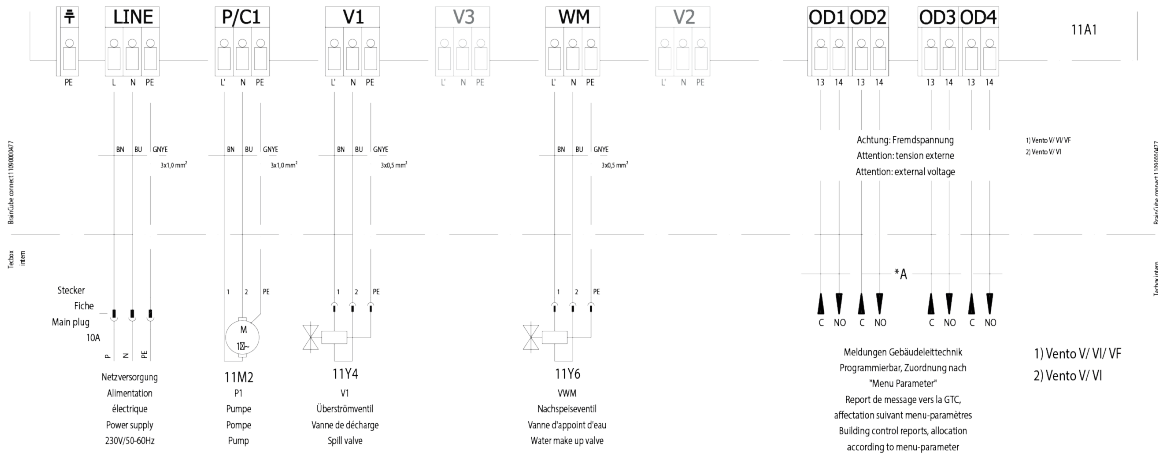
LINE P/C1 V1 V3 WM V2 OD1 OD2 OD3 OD4 11A1

PE L N PE L' N PE L' N PE L' N PE L' N PE L' N PE 13 14 13 14 13 14 13 14

BrainCube connect 11000005477

BN BU GNYE 3x1,0 mm²
BN BU GNYE 3x1,0 mm²
BN BU GNYE 3x0,5 mm²
BN BU GNYE 3x0,5 mm²

Achtung: Fremdspannung
Attention: tension externe
Attention: external voltage

1) Vento V/ VI/ VF
2) Vento V/ VI

Techbox intern

Techbox intern

1 2 PE
1 2 PE
1 2 PE

*A

Stecker
Fiche
Main plug
10A

P N PE

M
1~

C NO C NO C NO C NO

Netzversorgung
Alimentation
électrique
Power supply
230V/50-60Hz

11M2
P1
Pumpe
Pompe
Pump

11Y4
V1
Überströmventil
Vanne de décharge
Spill valve

11Y6
VWM
Nachspeiseventil
Vanne d'appoint d'eau
Water make up valve

Meldungen Gebäudeleittechnik
Programmierbar, Zuordnung nach
"Menu Parameter"
Report de message vers la GTC,
affectation suivant menu-paramètres
Building control reports, allocation
according to menu-parameter

1) Vento V/ VI/ VF
2) Vento V/ VI